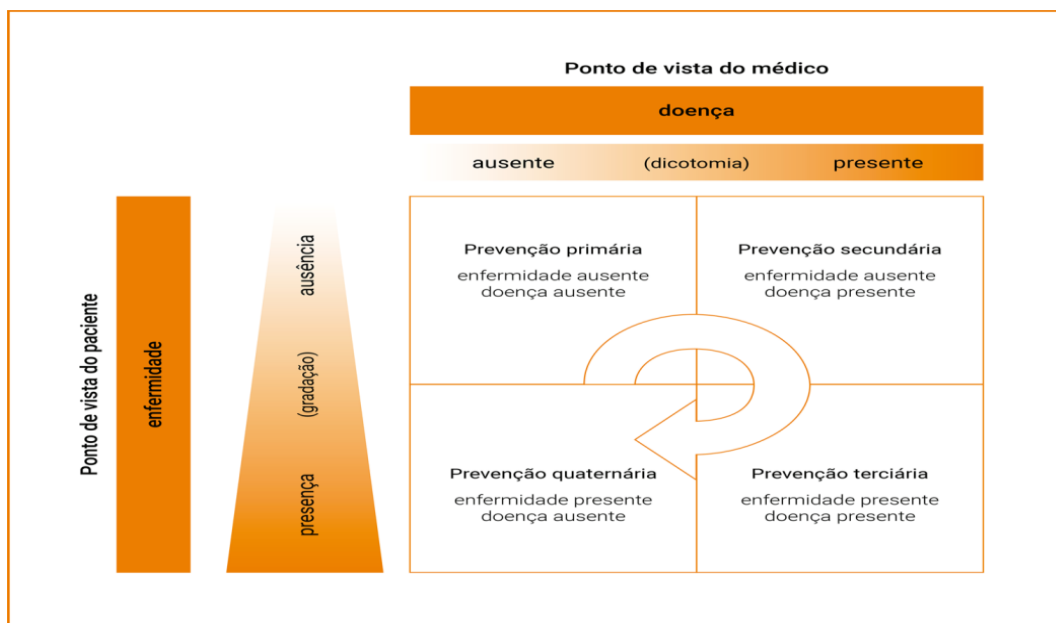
Ponto de vista do médico

doença

ausente (dicotomia) presente

Ponto de vista do paciente

enfermidade

ausência (gradação) presença

| Prevenção primária<br>enfermidade ausente<br>doença ausente | Prevenção secundária<br>enfermidade ausente<br>doença presente |
|---|---|
| Prevenção quaternária<br>enfermidade presente<br>doença ausente | Prevenção terciária<br>enfermidade presente<br>doença presente |